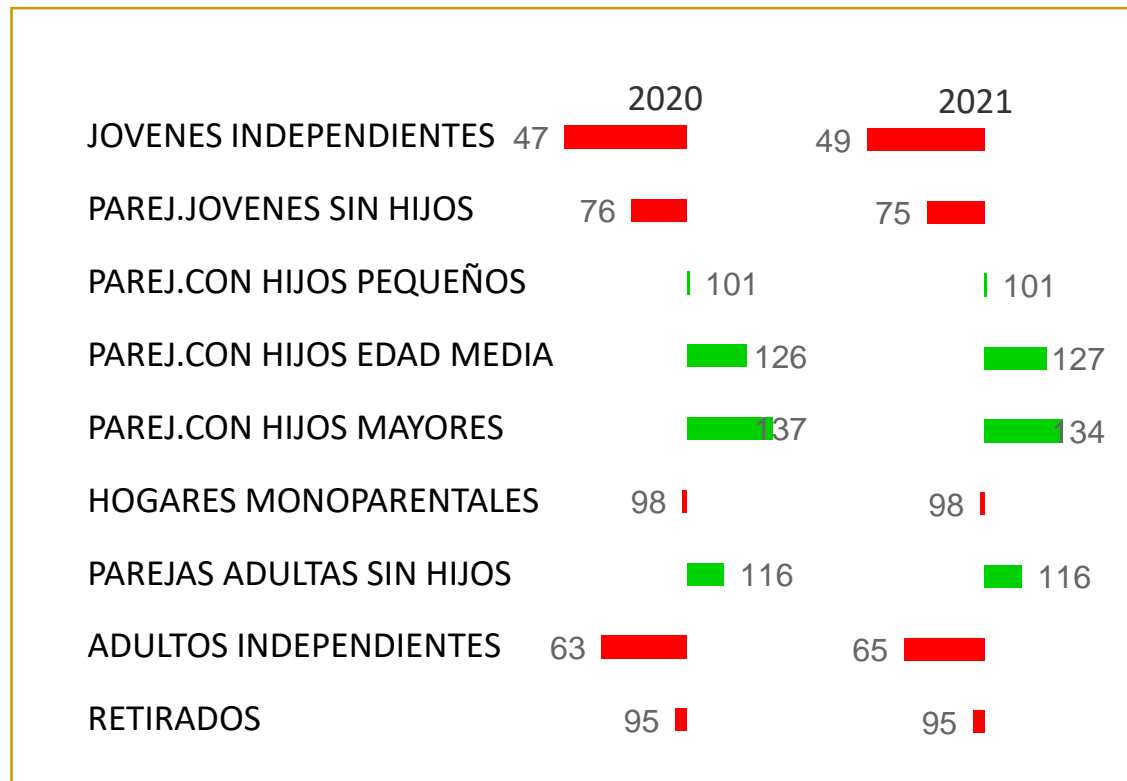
| | 2020 | 2021 |
|---|---|---|
| JOVENES INDEPENDIENTES | 47 | 49 |
| PAREJ.JOVENES SIN HIJOS | 76 | 75 |
| PAREJ.CON HIJOS PEQUEÑOS | 101 | 101 |
| PAREJ.CON HIJOS EDAD MEDIA | 126 | 127 |
| PAREJ.CON HIJOS MAYORES | 137 | 134 |
| HOGARES MONOPARENTALES | 98 | 98 |
| PAREJAS ADULTAS SIN HIJOS | 116 | 116 |
| ADULTOS INDEPENDIENTES | 63 | 65 |
| RETIRADOS | 95 | 95 |